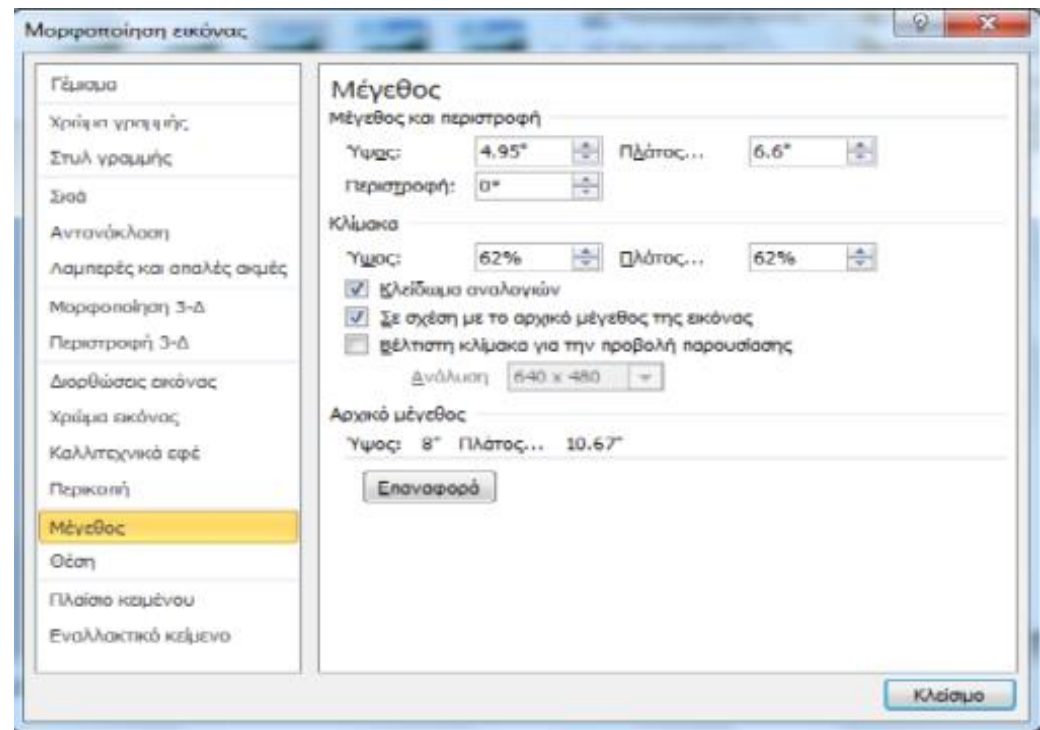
Μορφοποίηση εικόνας

Γέμισμα
Χρώμα γραμμής
Στυλ γραμμής
Σκιά
Αντανάκλαση
Λαμπερές και απαλές ακμές
Μορφοποίηση 3-Δ
Περιστροφή 3-Δ
Διορθώσεις εικόνας
Χρώμα εικόνας
Καλλιτεχνικά εφέ
Περικοπή
Μέγεθος
Θέση
Πλαίσιο κειμένου
Εναλλακτικό κείμενο

Μέγεθος
Μέγεθος και περιστροφή
Ύψος: 4.95" Πλάτος... 6.6"
Περιστροφή: 0°
Κλίμακα
Ύψος: 62% Πλάτος... 62%
Κλείδωμα αναλογιών
Σε σχέση με το αρχικό μέγεθος της εικόνας
Βέλτιστη κλίμακα για την προβολή παρουσίασης
Ανάλυση 640 x 480
Αρχικό μέγεθος
Ύψος: 8" Πλάτος... 10.67"
Επαναφορά

Κλείσιμο